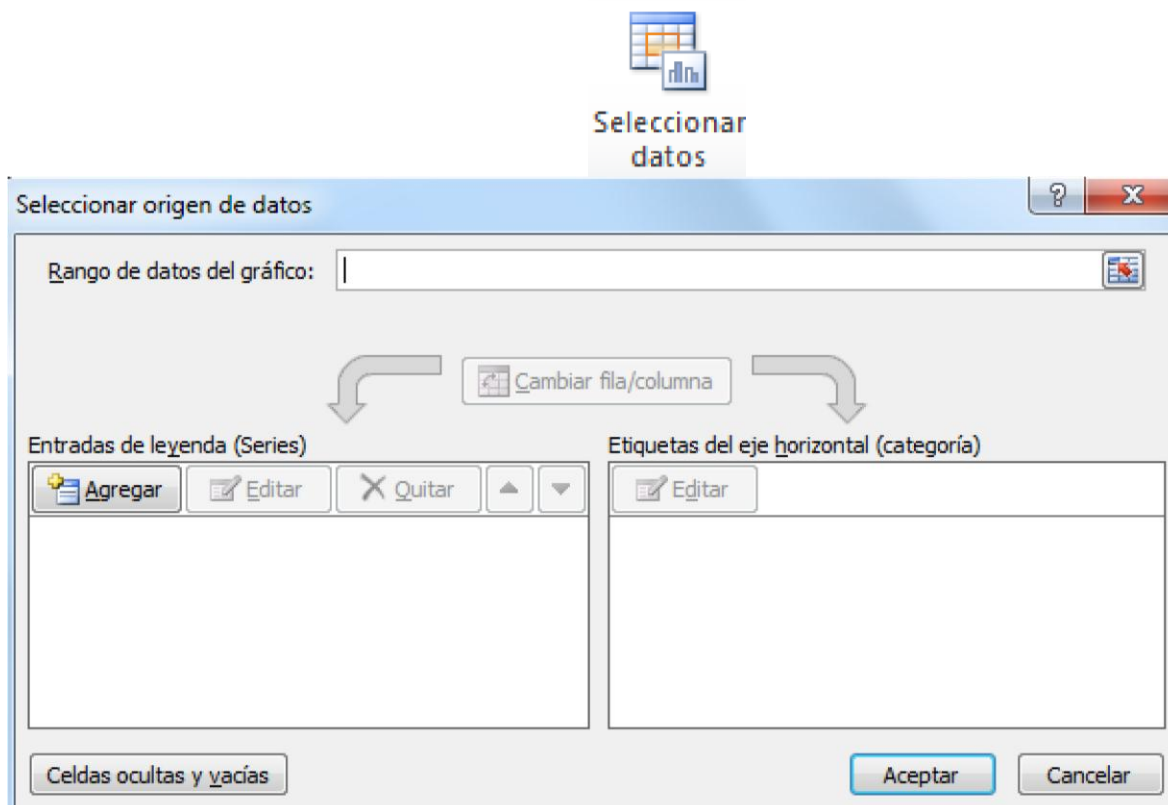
Seleccionar datos

Seleccionar origen de datos

?

X

Rango de datos del gráfico:

Cambiar fila/columna

Entradas de leyenda (Series)

Agregar

Editar

Quitar

Etiquetas del eje horizontal (categoría)

Editar

Celdas ocultas y vacías

Aceptar

Cancelar